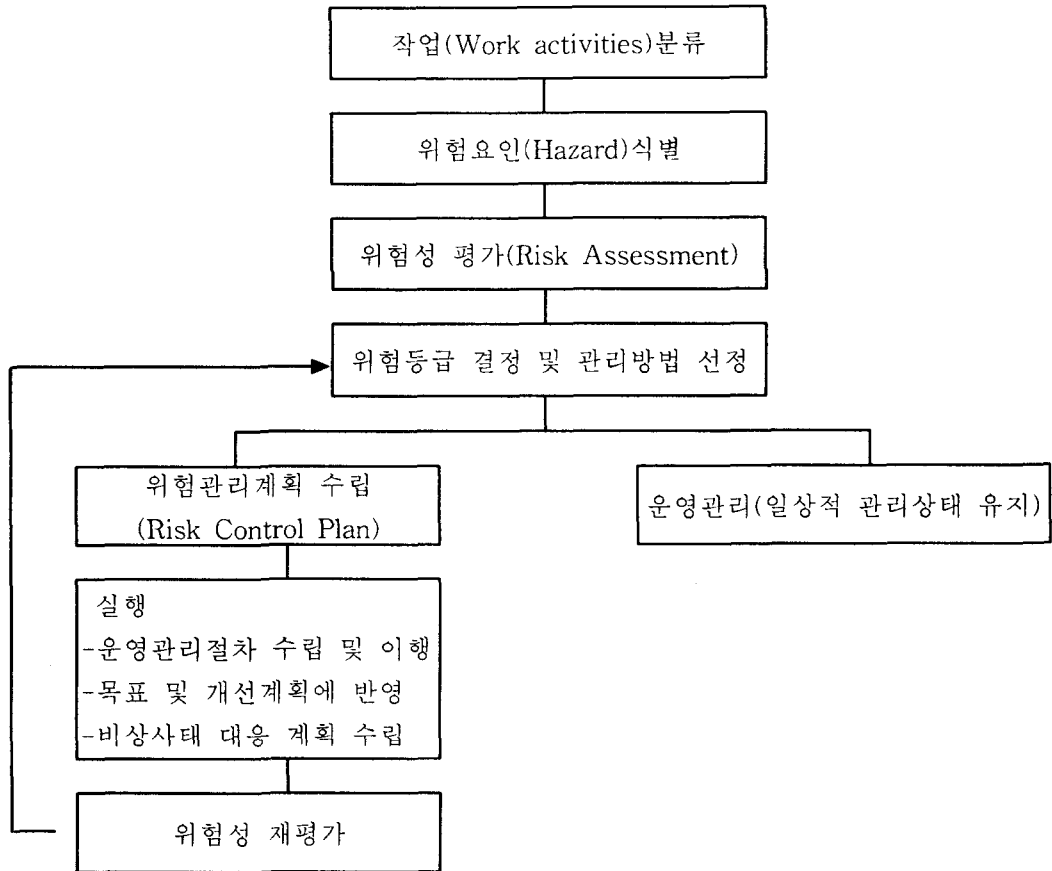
작업(Work activities)분류

위험요인(Hazard)식별

위험성 평가(Risk Assessment)

위험등급 결정 및 관리방법 선정

위험관리계획 수립
(Risk Control Plan)

운영관리(일상적 관리상태 유지)

실행
-운영관리절차 수립 및 이행
-목표 및 개선계획에 반영
-비상사태 대응 계획 수립

위험성 재평가